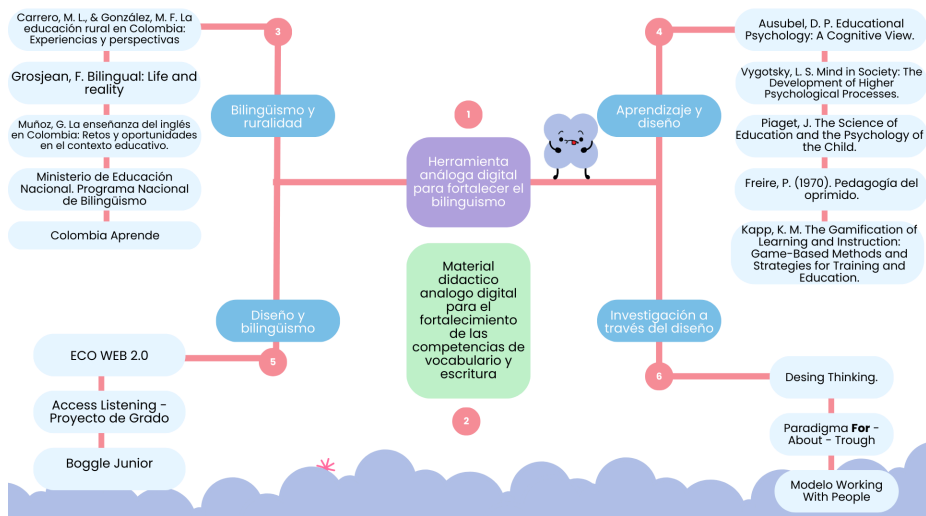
1

Herramienta análoga digital para fortalecer el bilinguismo

Material didactico analogo digital para el fortalecimiento de las competencias de vocabulario y escritura

2

3

Bilingüismo y ruralidad

Carrero, M. L., & González, M. F. La educación rural en Colombia: Experiencias y perspectivas

Grosjean, F. Bilingual: Life and reality

Muñoz, G. La enseñanza del inglés en Colombia: Retos y oportunidades en el contexto educativo.

Ministerio de Educación Nacional. Programa Nacional de Bilingüismo

Colombia Aprende

4

Aprendizaje y diseño

Ausubel, D. P. Educational Psychology: A Cognitive View.

Vygotsky, L. S. Mind in Society: The Development of Higher Psychological Processes.

Piaget, J. The Science of Education and the Psychology of the Child.

Freire, P. (1970). Pedagogía del oprimido.

Kapp, K. M. The Gamification of Learning and Instruction: Game-Based Methods and Strategies for Training and Education.

Diseño y bilingüismo

5

ECO WEB 2.0

Access Listening - Proyecto de Grado

Boggle Junior

Investigación a través del diseño

6

Desing Thinking.

Paradigma **For** - About - Trough

Modelo Working With People